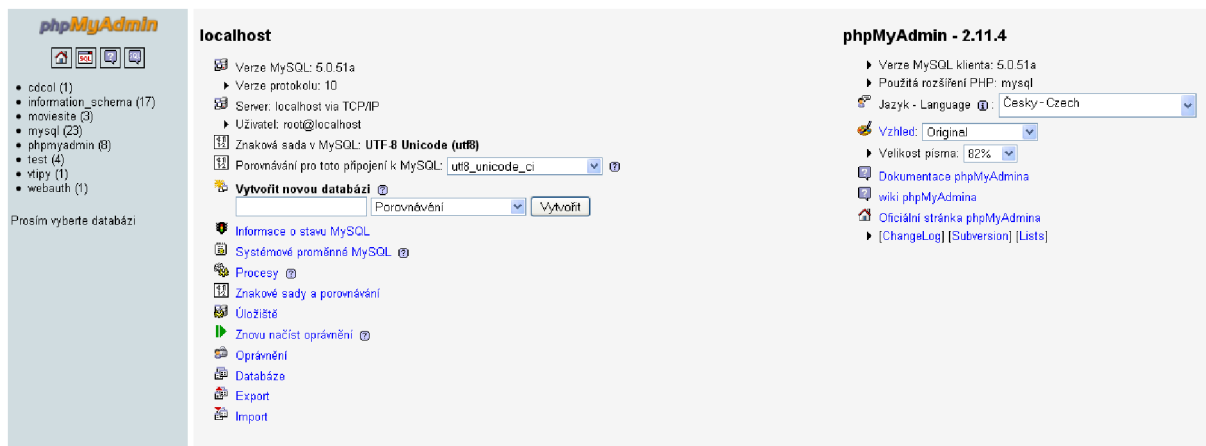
phpMyAdmin

SQL

- cdcol (1)
- information_schema (17)
- moviesite (3)
- mysql (23)
- phpmyadmin (8)
- test (4)
- vtipy (1)
- webauth (1)

Prosím vyberte databázi

localhost

Verze MySQL: 5.0.51a
Verze protokolu: 10
Server: localhost via TCP/IP
Uživatel: root@localhost
Znaková sada v MySQL: UTF-8 Unicode (utf8)
Porovnávání pro toto připojení k MySQL: utf8_unicode_ci

Vytvořit novou databázi
Porovnávání Vytvořit

Informace o stavu MySQL
Systémové proměnné MySQL
Procesy
Znakové sady a porovnávání
Úložiště
Znovu načíst oprávnění
Oprávnění
Databáze
Export
Import

phpMyAdmin - 2.11.4

Verze MySQL klienta: 5.0.51a
Použitá rozšíření PHP: mysql
Jazyk - Language: Česky - Czech
Vzhled: Original
Velikost písma: 82%
Dokumentace phpMyAdmina
wiki phpMyAdmina
Oficiální stránka phpMyAdmina
[ChangeLog] [Subversion] [Lists]